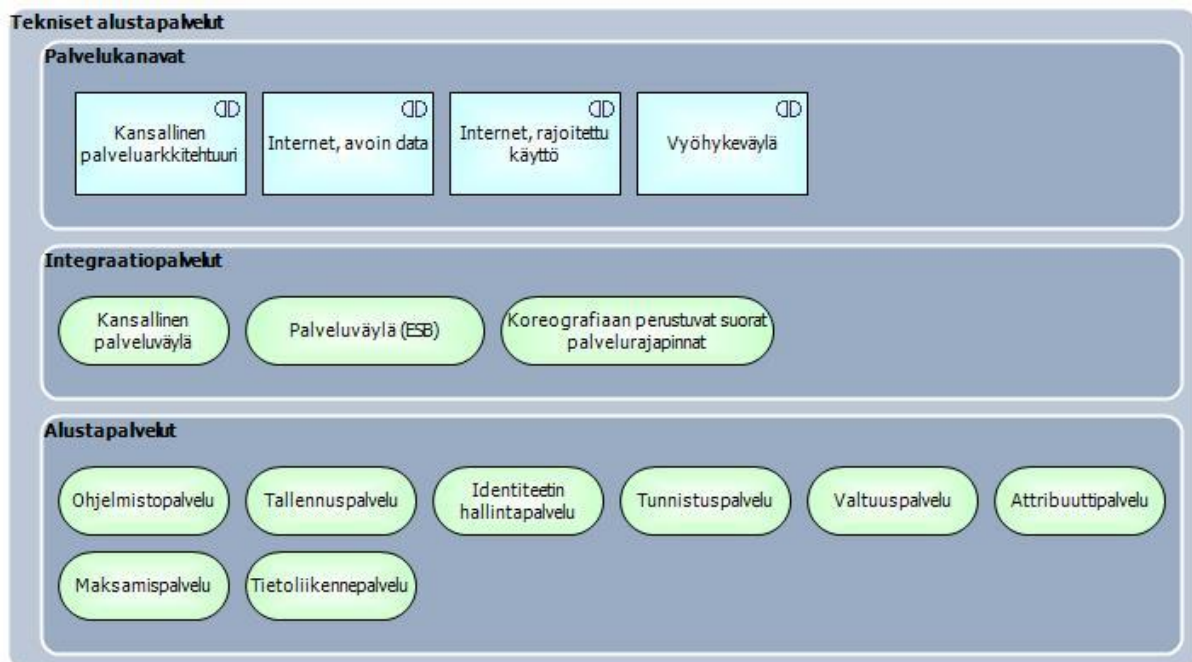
Tekniset alustapalvelut

Palvelukanavat

Kansallinen palveluarkkitehtuuri

Internet, avoin data

Internet, rajoitettu käyttö

Vyöhykeväylä

Integraatiopalvelut

Kansallinen palveluväylä

Palveluväylä (ESB)

Koreografiaan perustuvat suorat palvelurajapinnat

Alustapalvelut

Ohjelmistopalvelu

Tallennuspalvelu

Identiteetin hallintapalvelu

Tunnistuspalvelu

Valtuuspalvelu

Attribuuttipalvelu

Maksamispalvelu

Tietoliikennepalvelu